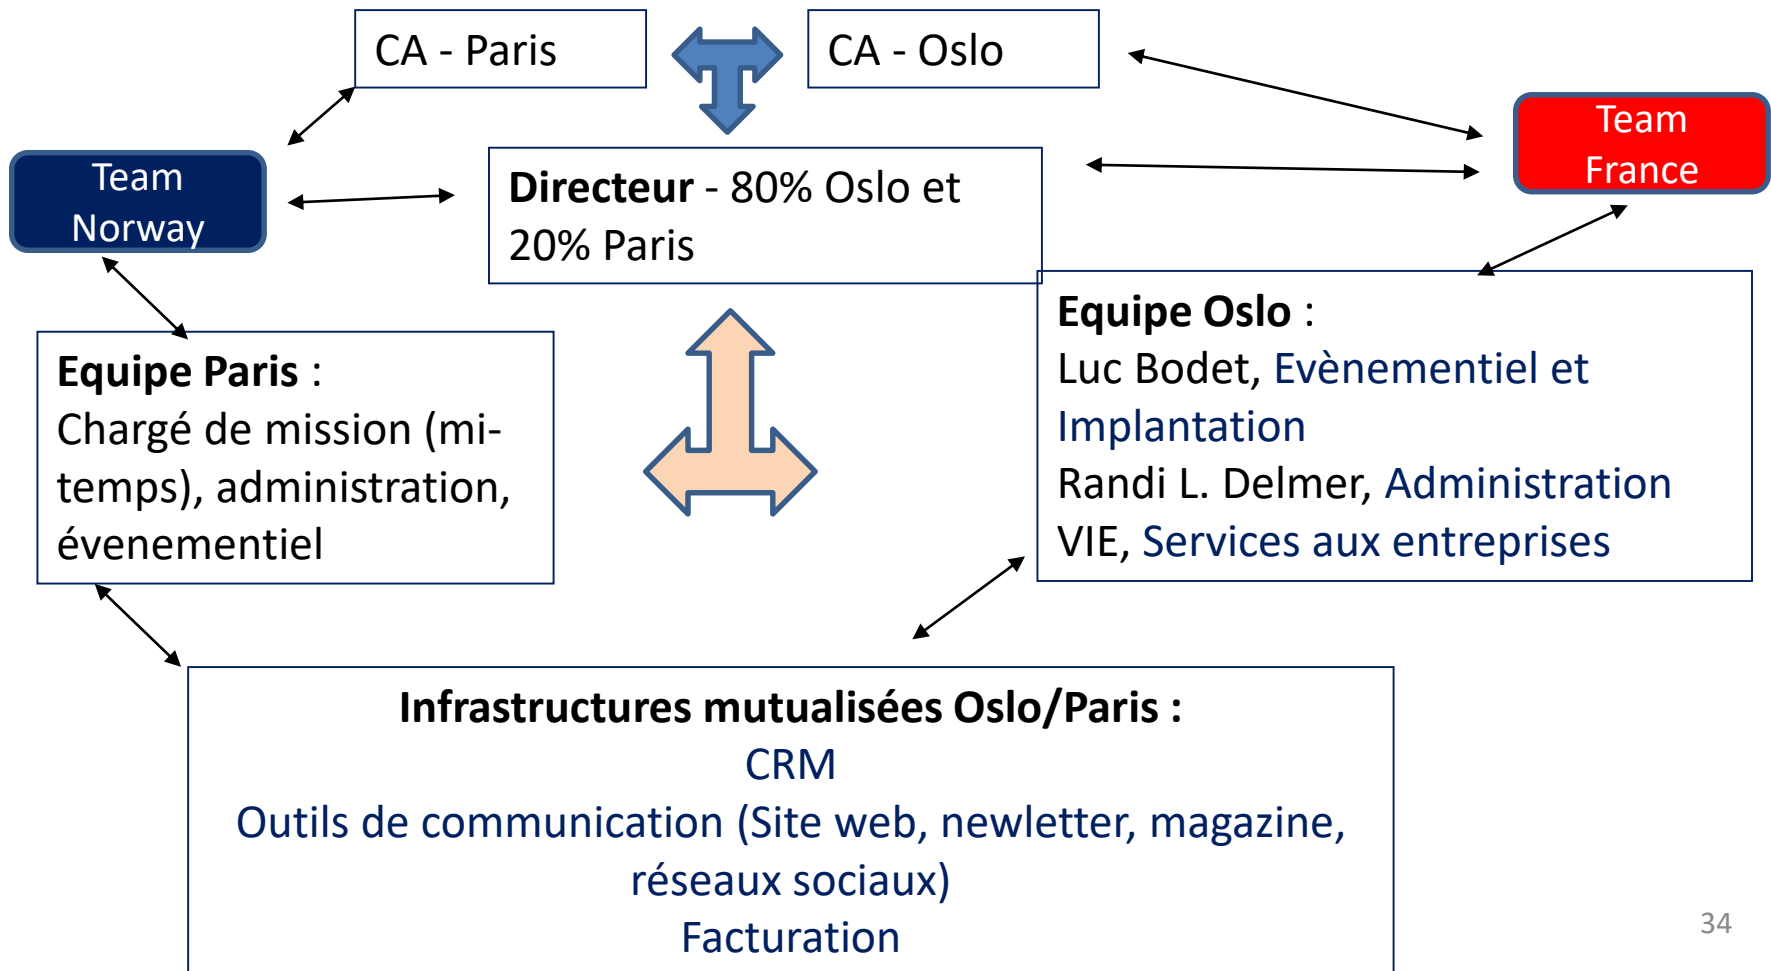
CA - Paris

CA - Oslo

Team Norway

Directeur - 80% Oslo et 20% Paris

Team France

Equipe Paris :
Chargé de mission (mi-temps), administration, évenementiel

Equipe Oslo :
Luc Bodet, Evènementiel et Implantation
Randi L. Delmer, Administration
VIE, Services aux entreprises

Infrastructures mutualisées Oslo/Paris :
CRM
Outils de communication (Site web, newletter, magazine, réseaux sociaux)
Facturation

34